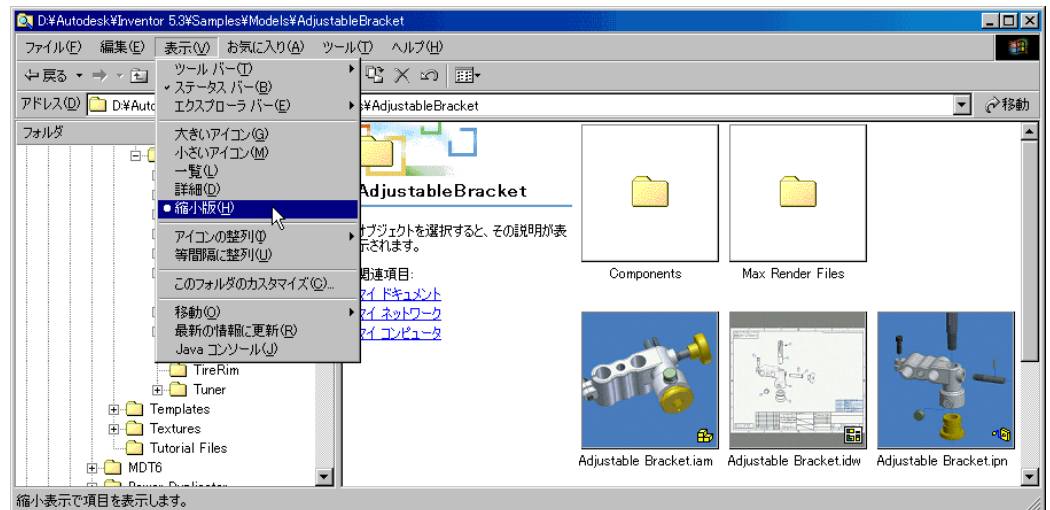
D:¥Autodesk¥Inventor 5.3¥Samples¥Models¥AdjustableBracket

ファイル(F) 編集(E) 表示(V) お気に入り(A) ツール(T) ヘルプ(H)

戻る

アドレス(D) D:¥Autoc

s¥AdjustableBracket

移動

フォルダ

ツール バー(T)
ステータス バー(B)
エクスプローラ バー(E)
大きいアイコン(G)
小さいアイコン(M)
一覧(L)
詳細(D)
縮小版(H)
アイコンの整列(I)
等間隔に整列(U)
このフォルダのカスタマイズ(C)...
移動(O)
最新の情報に更新(R)
Java コンソール(J)

TireRim
Tuner
Templates
Textures
Tutorial Files
MDT6

AdjustableBracket

オブジェクトを選択すると、その説明が表示されます。

関連項目:
マイ ドキュメント
マイ ネットワーク
マイ コンピュータ

Components
Max Render Files
Adjustable Bracket.iam
Adjustable Bracket.idw
Adjustable Bracket.ipn

縮小表示で項目を表示します。